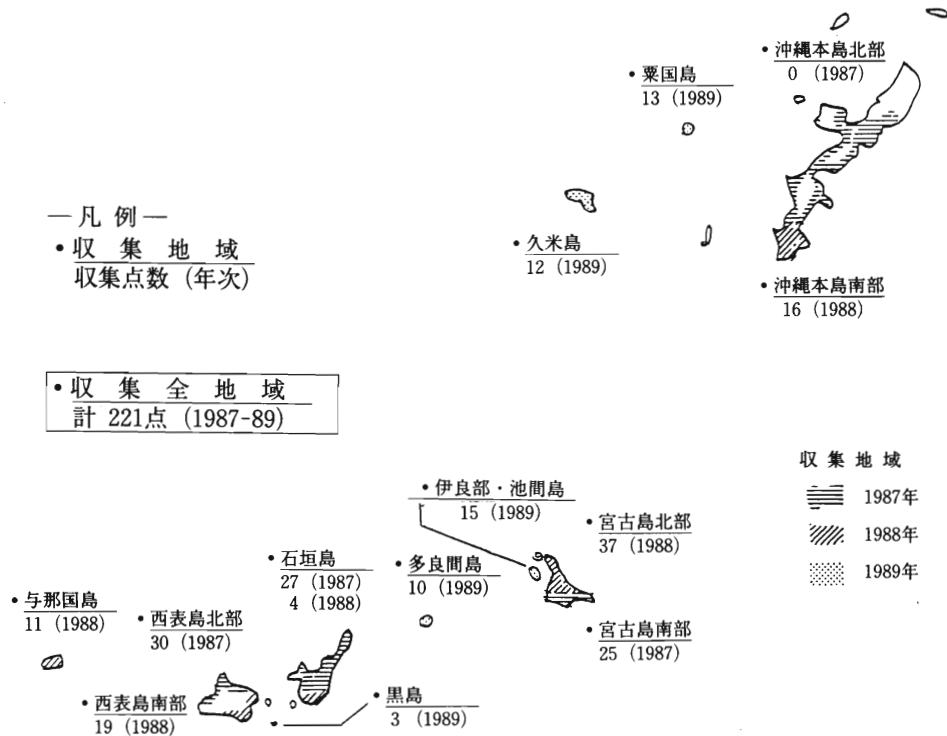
• 沖縄本島北部
0 (1987)

• 粟国島
13 (1989)

—凡例—
• 収 集 地 域
収集点数 (年次)

• 久米島
12 (1989)

• 沖縄本島南部
16 (1988)

• 収 集 全 地 域
計 221点 (1987-89)

収 集 地 域
1987年
1988年
1989年

• 伊良部・池間島
15 (1989)

• 宮古島北部
37 (1988)

• 石垣島
27 (1987)
4 (1988)

• 多良間島
10 (1989)

• 与那国島
11 (1988)

• 西表島北部
30 (1987)

• 宮古島南部
25 (1987)

• 西表島南部
19 (1988)

• 黒島
3 (1989)